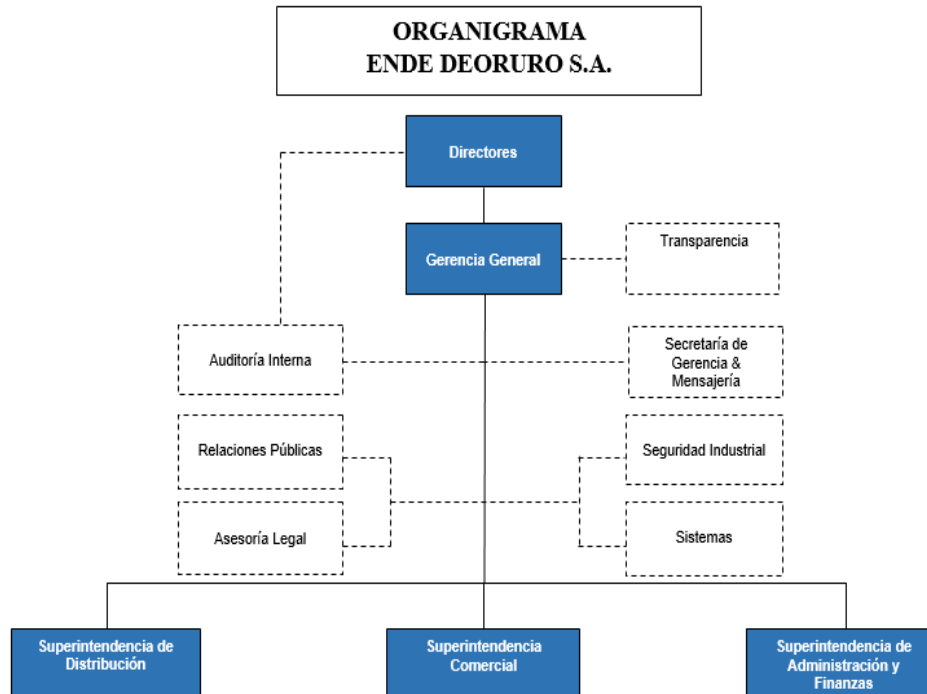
ORGANIGRAMA
ENDE DEORURO S.A.

Directores

Gerencia General

Transparencia

Auditoría Interna

Secretaría de Gerencia & Mensajería

Relaciones Públicas

Seguridad Industrial

Asesoría Legal

Sistemas

Superintendencia de Distribución

Superintendencia Comercial

Superintendencia de Administración y Finanzas